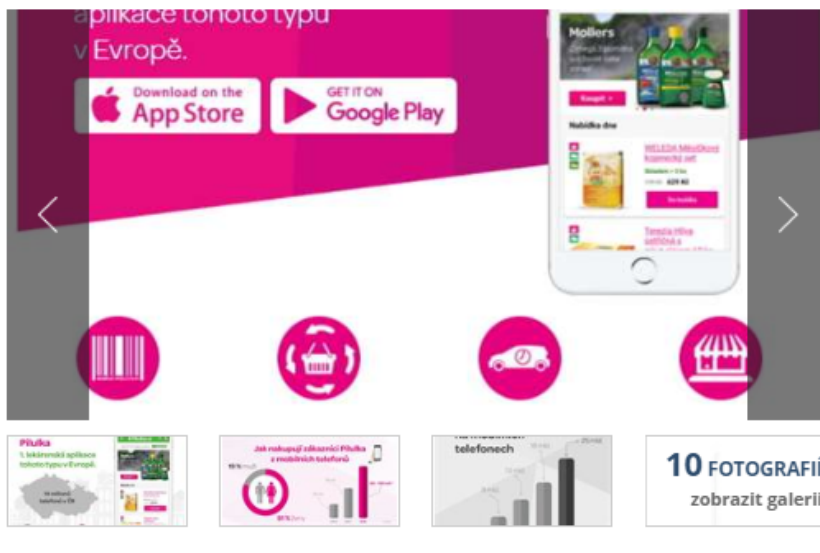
aplikace tohoto typu v Evropě.

Download on the App Store

GET IT ON Google Play

Mollers

Koupit

Nabídka dne

WELEDA Mléčkový kosmetický set

Do košíku

Pilulka
1. lékárenská aplikace tohoto typu v Evropě.

Jak nakupují zákazníci Pilulka z mobilních telefonů

telefonech

10 FOTOGRAFI
zobrazit galeri